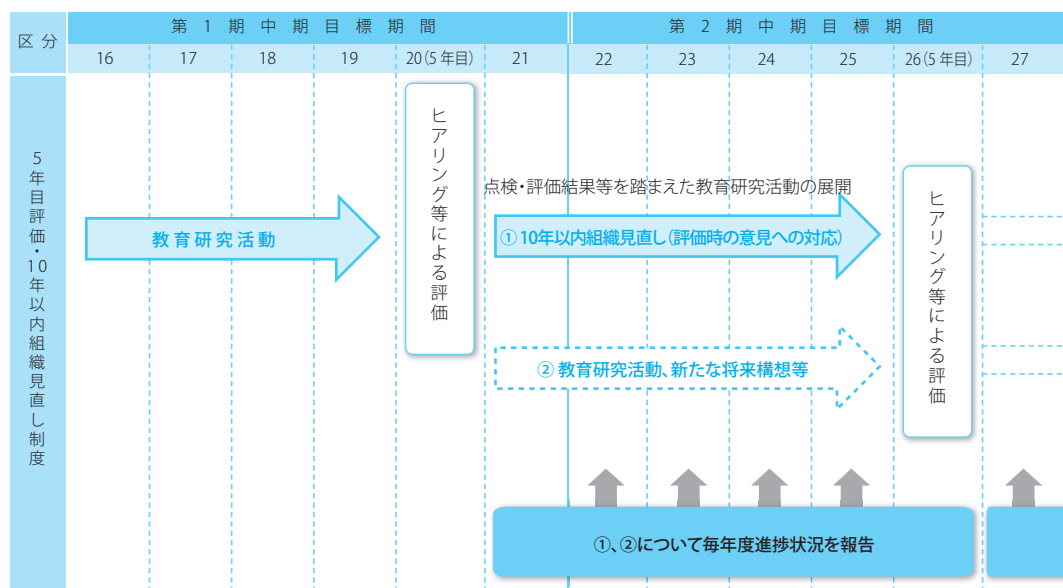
| 区 分 | 第 1 期 中 期 目 標 期 間 | | | | | | 第 2 期 中 期 目 標 期 間 | | | | | |
|---|---|---|---|---|---|---|---|---|---|---|---|---|
| | 16 | 17 | 18 | 19 | 20(5年目) | 21 | 22 | 23 | 24 | 25 | 26(5年目) | 27 |

5年目評価・10年以内組織見直し制度

教育研究活動

ヒアリング等による評価

点検・評価結果等を踏まえた教育研究活動の展開

①10年以内組織見直し(評価時の意見への対応)

② 教育研究活動、新たな将来構想等

ヒアリング等による評価

①、②について毎年度進捗状況を報告